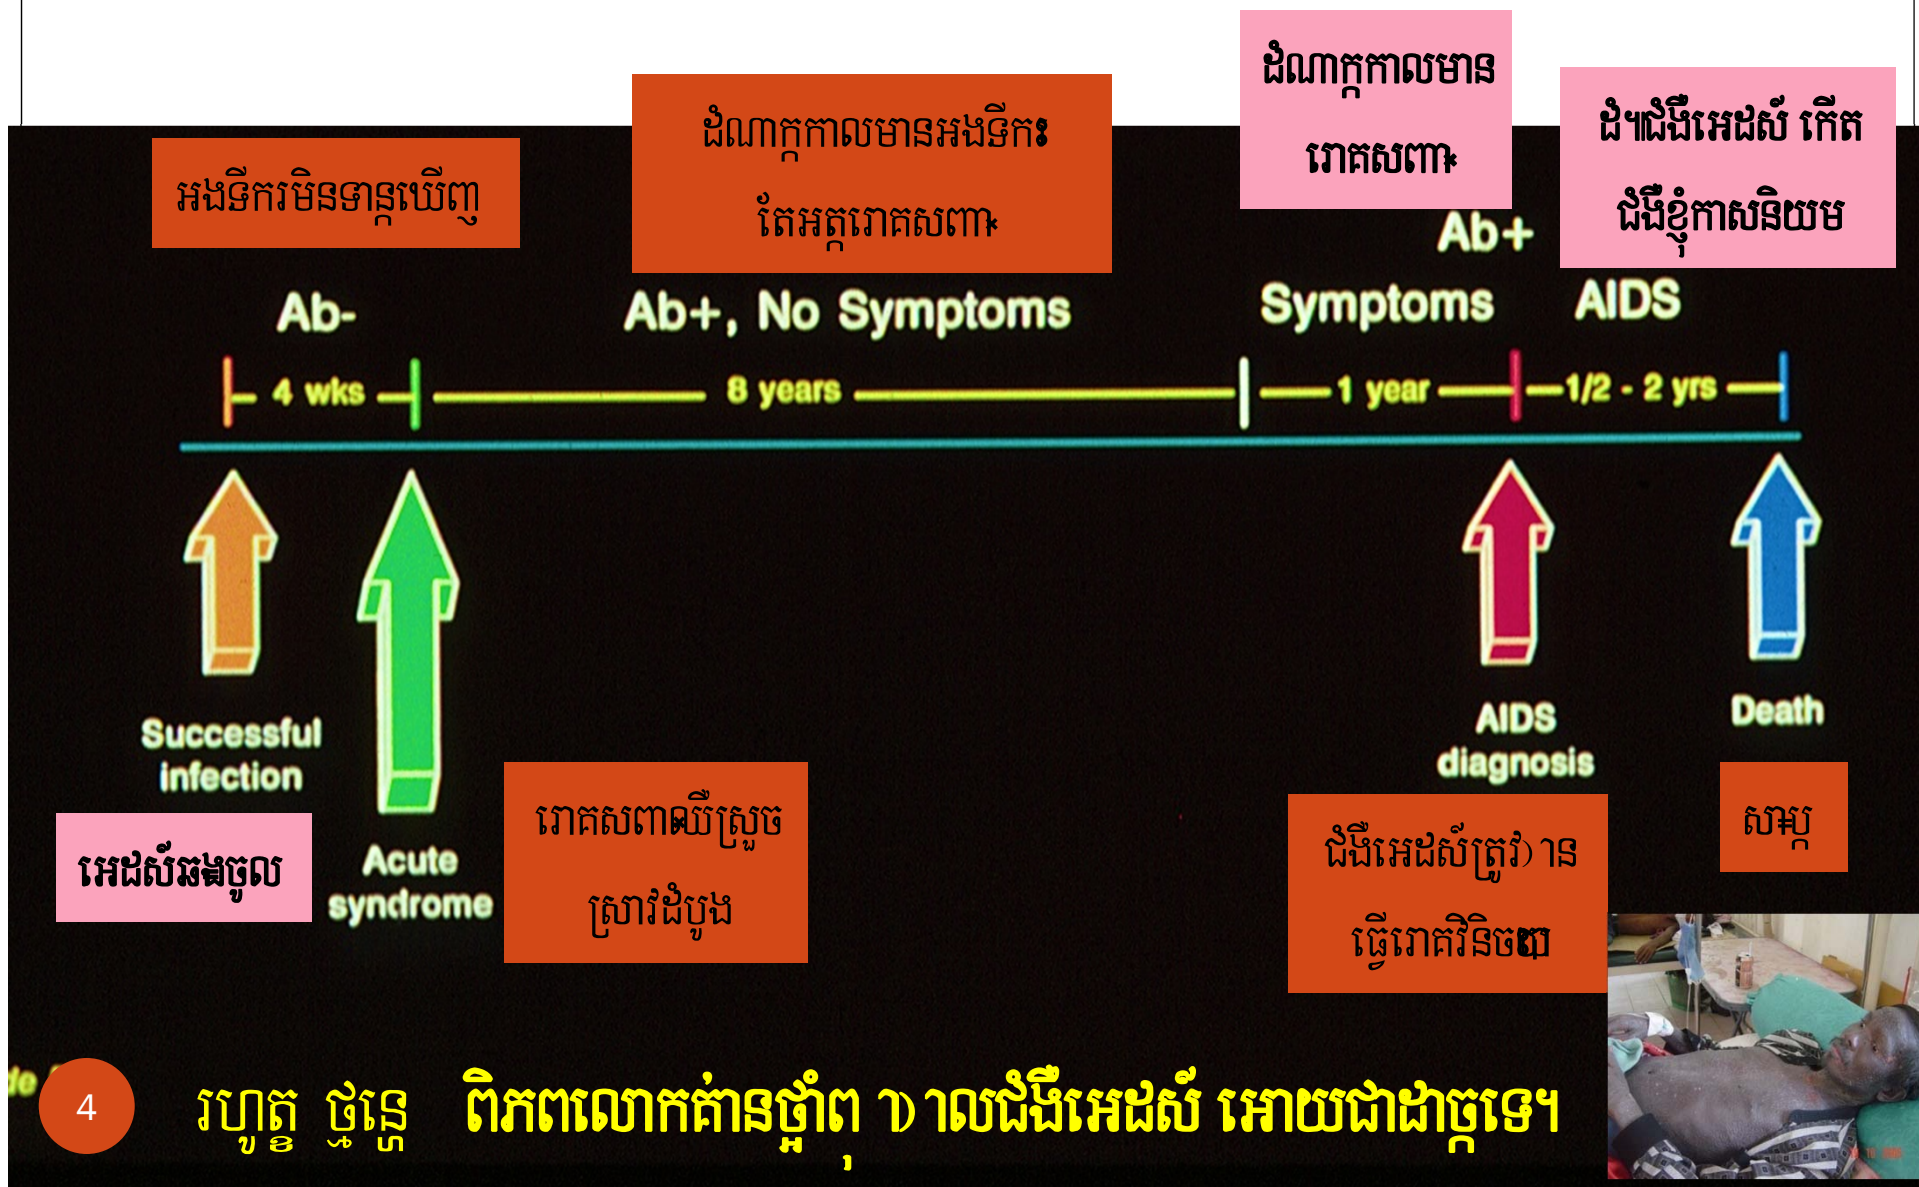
អង្គបដិប្រាណមិនទាន់ឃើញ

ដំណាក់កាលមានអង្គបដិប្រាណ តែអត់រោគសញ្ញា

ដំណាក់កាលមាន រោគសញ្ញា

ដំណាក់ជំងឺអេដស៍ កើតជំងឺឱកាសនិយម

Ab-

Ab+, No Symptoms

Ab+

Symptoms

AIDS

4 wks

8 years

1 year

1/2 - 2 yrs

Successful infection

អេដស៍ឆ្លងចូល

Acute syndrome

រោគសញ្ញាឈឺស្រួច ស្រាវដំបូង

AIDS diagnosis

ជំងឺអេដស៍ត្រូវបាន ធ្វើរោគវិនិច្ឆ័យ

Death

ស្លាប់

4

របូត្ថ ថ្មន្ទ ពិភពលោកគ្មានថ្នាំព្យាបាលជំងឺអេដស៍ អោយជាដាច់ទេ។